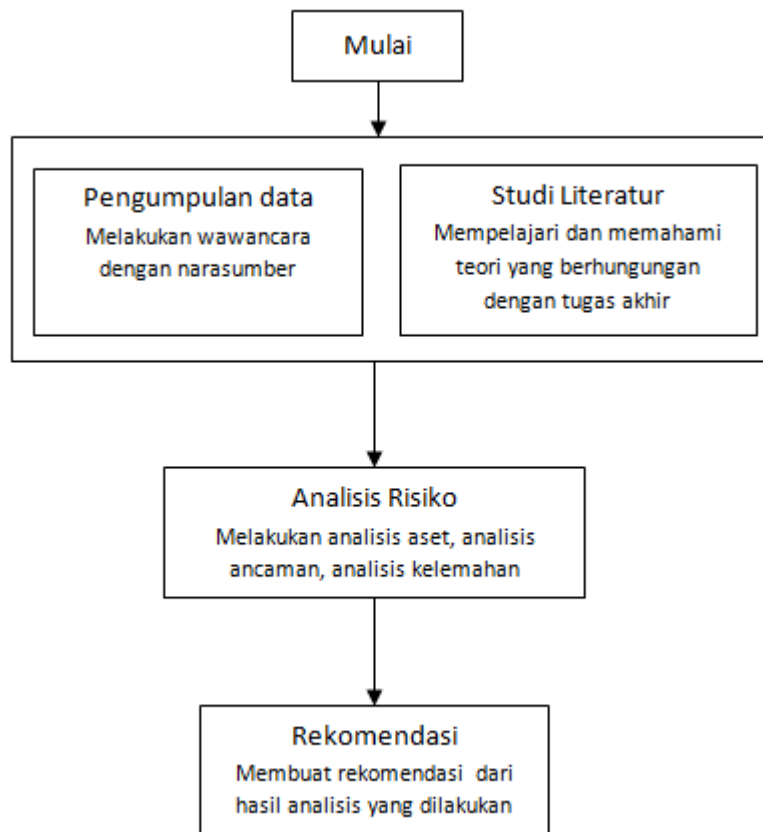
Mulai

Pengumpulan data
Melakukan wawancara dengan narasumber

Studi Literatur
Mempelajari dan memahami teori yang berhungungan dengan tugas akhir

Analisis Risiko
Melakukan analisis aset, analisis ancaman, analisis kelemahan

Rekomendasi
Membuat rekomendasi dari hasil analisis yang dilakukan